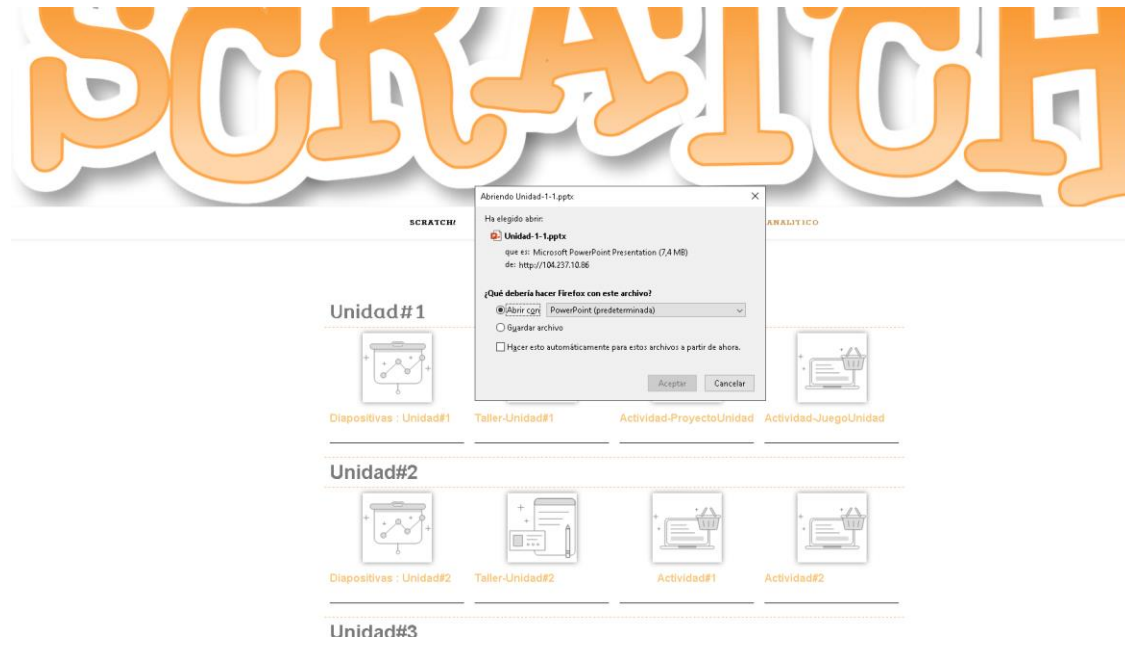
SCRATCH

SCRATCH! ANALITICO

Abriendo Unidad-1-1.pptx ×

Ha elegido abrir:

Unidad-1-1.pptx

que es: Microsoft PowerPoint Presentation (7,4 MB)
de: http://104.237.10.86

¿Qué debería hacer Firefox con este archivo?

Abrir con PowerPoint (predeterminada)

Guardar archivo

Hacer esto automáticamente para estos archivos a partir de ahora.

Aceptar Cancelar

Unidad#1

Diapositivas : Unidad#1 Taller-Unidad#1 Actividad-ProyectoUnidad Actividad-JuegoUnidad

Unidad#2

Diapositivas : Unidad#2 Taller-Unidad#2 Actividad#1 Actividad#2

Unidad#3